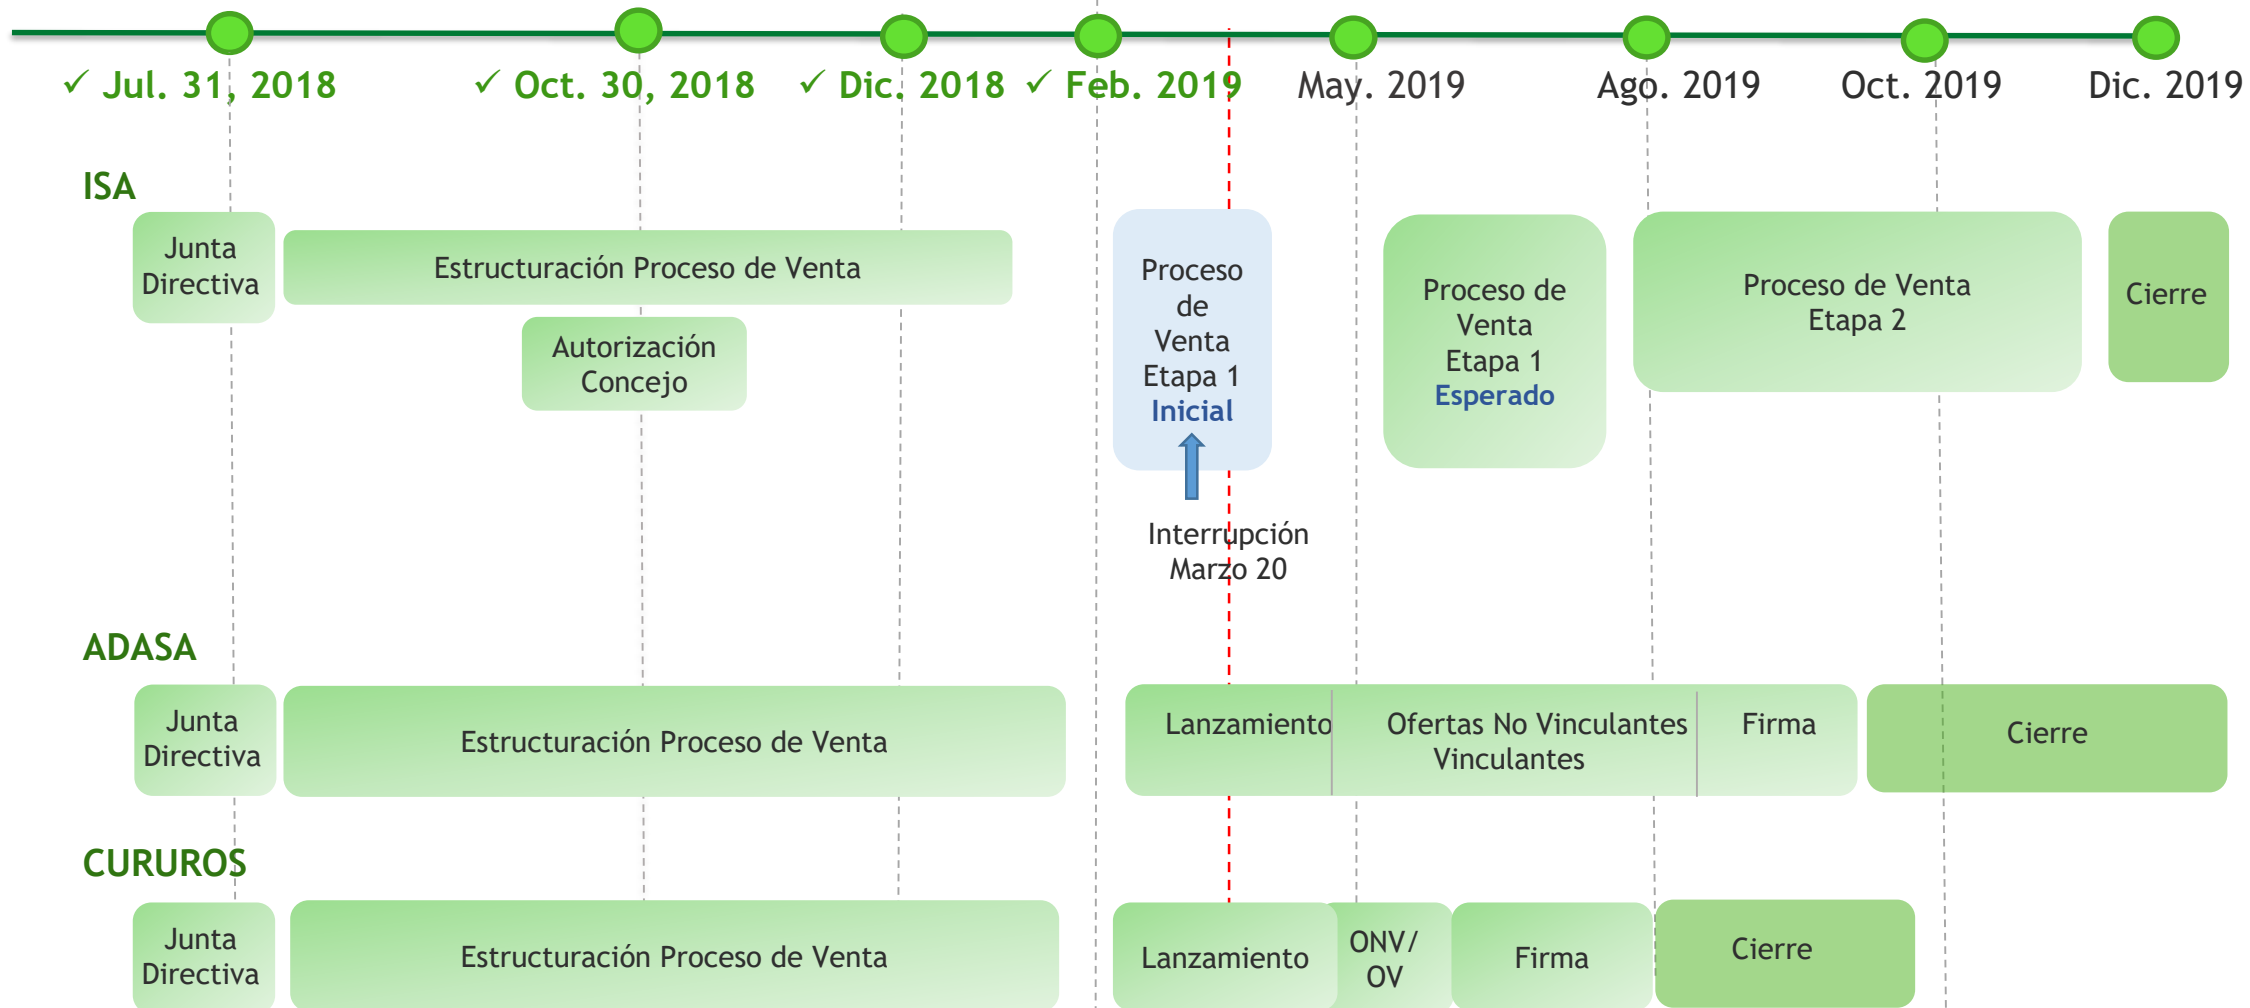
✓ Jul. 31, 2018 ✓ Oct. 30, 2018 ✓ Dic. 2018 ✓ Feb. 2019 May. 2019 Ago. 2019 Oct. 2019 Dic. 2019

ISA

Junta Directiva

Estructuración Proceso de Venta

Autorización Concejo

Proceso de Venta Etapa 1 Inicial

Interrupción Marzo 20

Proceso de Venta Etapa 1 Esperado

Proceso de Venta Etapa 2

Cierre

ADASA

Junta Directiva

Estructuración Proceso de Venta

Lanzamiento

Ofertas No Vinculantes Vinculantes

Firma

Cierre

CURUROS

Junta Directiva

Estructuración Proceso de Venta

Lanzamiento

ONV/ OV

Firma

Cierre